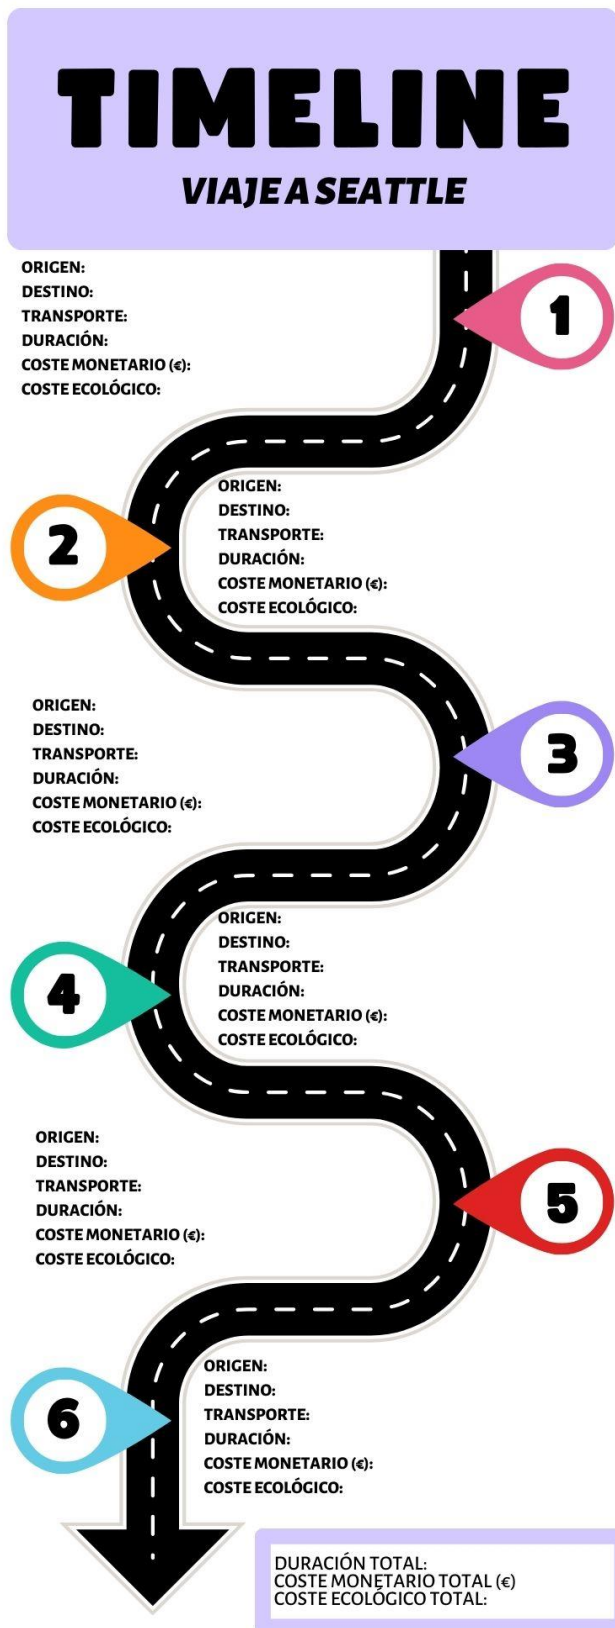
TIMELINE
VIAJE A SEATTLE

ORIGEN:
DESTINO:
TRANSPORTE:
DURACIÓN:
COSTE MONETARIO (€):
COSTE ECOLÓGICO:

1

2

ORIGEN:
DESTINO:
TRANSPORTE:
DURACIÓN:
COSTE MONETARIO (€):
COSTE ECOLÓGICO:

ORIGEN:
DESTINO:
TRANSPORTE:
DURACIÓN:
COSTE MONETARIO (€):
COSTE ECOLÓGICO:

3

4

ORIGEN:
DESTINO:
TRANSPORTE:
DURACIÓN:
COSTE MONETARIO (€):
COSTE ECOLÓGICO:

ORIGEN:
DESTINO:
TRANSPORTE:
DURACIÓN:
COSTE MONETARIO (€):
COSTE ECOLÓGICO:

5

6

ORIGEN:
DESTINO:
TRANSPORTE:
DURACIÓN:
COSTE MONETARIO (€):
COSTE ECOLÓGICO:

DURACIÓN TOTAL:
COSTE MONETARIO TOTAL (€)
COSTE ECOLÓGICO TOTAL: